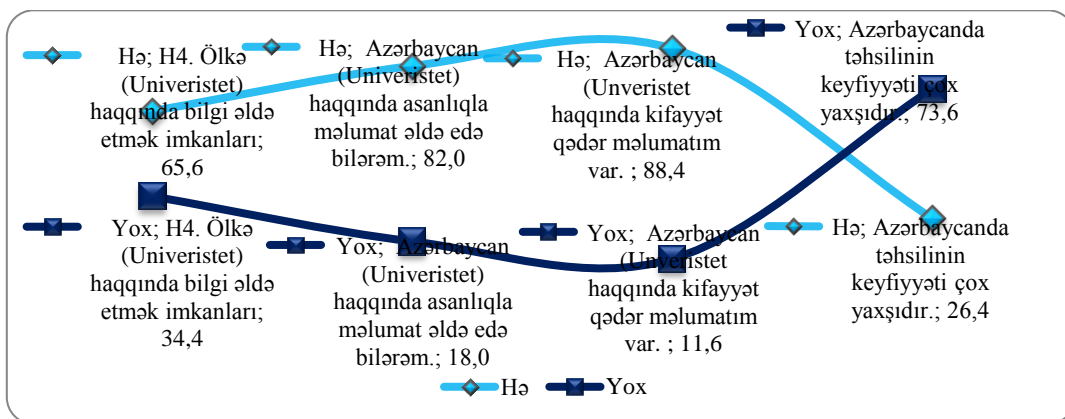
Hə; H4. Ölkə (Univeristet) haqqında bilgi əldə etmək imkanları; 65,6

Hə; Azərbaycan (Univeristet) haqqında asanlıqla məlumat əldə edə bilərəm.; 82,0

Hə; Azərbaycan (Unveristet haqqında kifayyət qədər məlumatım var. ; 88,4

Yox; Azərbaycanda təhsilinin keyfiyyəti çox yaxşıdır.; 73,6

Yox; H4. Ölkə (Univeristet) haqqında bilgi əldə etmək imkanları; 34,4

Yox; Azərbaycan (Univeristet) haqqında asanlıqla məlumat əldə edə bilərəm.; 18,0

Yox; Azərbaycan (Unveristet haqqında kifayyət qədər məlumatım var. ; 11,6

Hə; Azərbaycanda təhsilinin keyfiyyəti çox yaxşıdır.; 26,4

Hə Yox